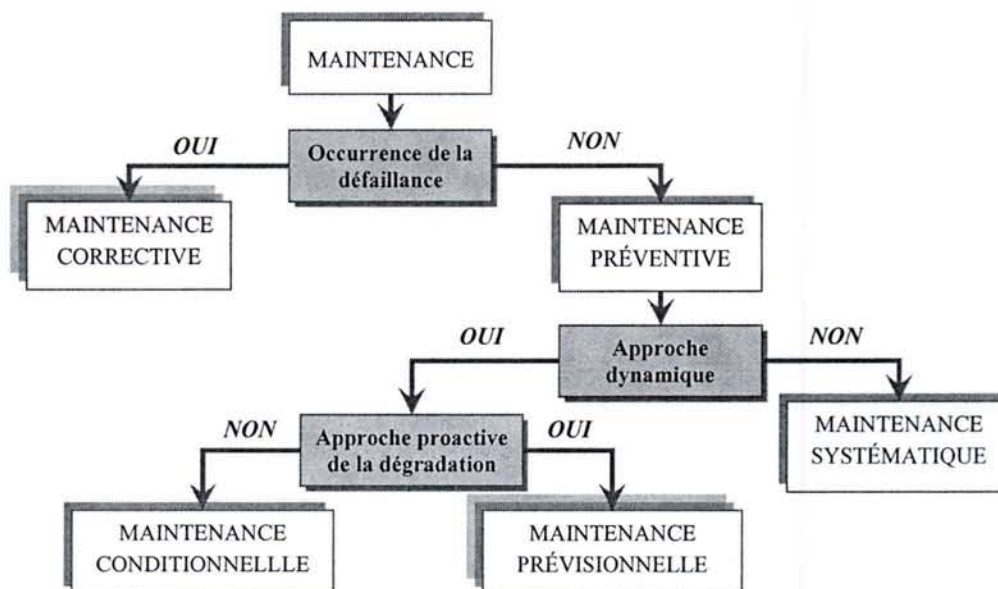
MAINTENANCE

Occurrence de la défaillance

OUI

NON

MAINTENANCE CORRECTIVE

MAINTENANCE PRÉVENTIVE

Approche dynamique

OUI

NON

MAINTENANCE SYSTÉMATIQUE

Approche proactive de la dégradation

NON

OUI

MAINTENANCE CONDITIONNELLLE

MAINTENANCE PRÉVISIONNELLE